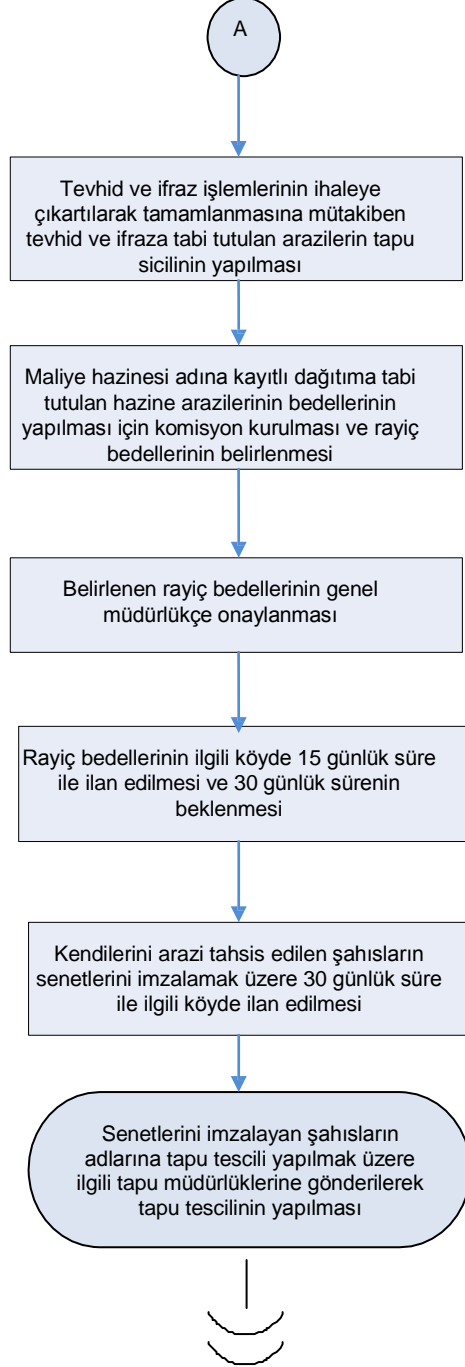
A

Tevhid ve ifraz işlemlerinin ihaleye çıkartılarak tamamlanmasına mütakiben tevhid ve ifraza tabi tutulan arazilerin tapu sicilinin yapılması

Maliye hazinesi adına kayıtlı dağıtıma tabi tutulan hazine arazilerinin bedellerinin yapılması için komisyon kurulması ve rayiç bedellerinin belirlenmesi

Belirlenen rayiç bedellerinin genel müdürlükçe onaylanması

Rayiç bedellerinin ilgili köyde 15 günlük süre ile ilan edilmesi ve 30 günlük sürenin beklenmesi

Kendilerini arazi tahsis edilen şahısların senetlerini imzalamak üzere 30 günlük süre ile ilgili köyde ilan edilmesi

Senetlerini imzalayan şahısların adlarına tapu tescili yapılmak üzere ilgili tapu müdürlüklerine gönderilerek tapu tescilinin yapılması